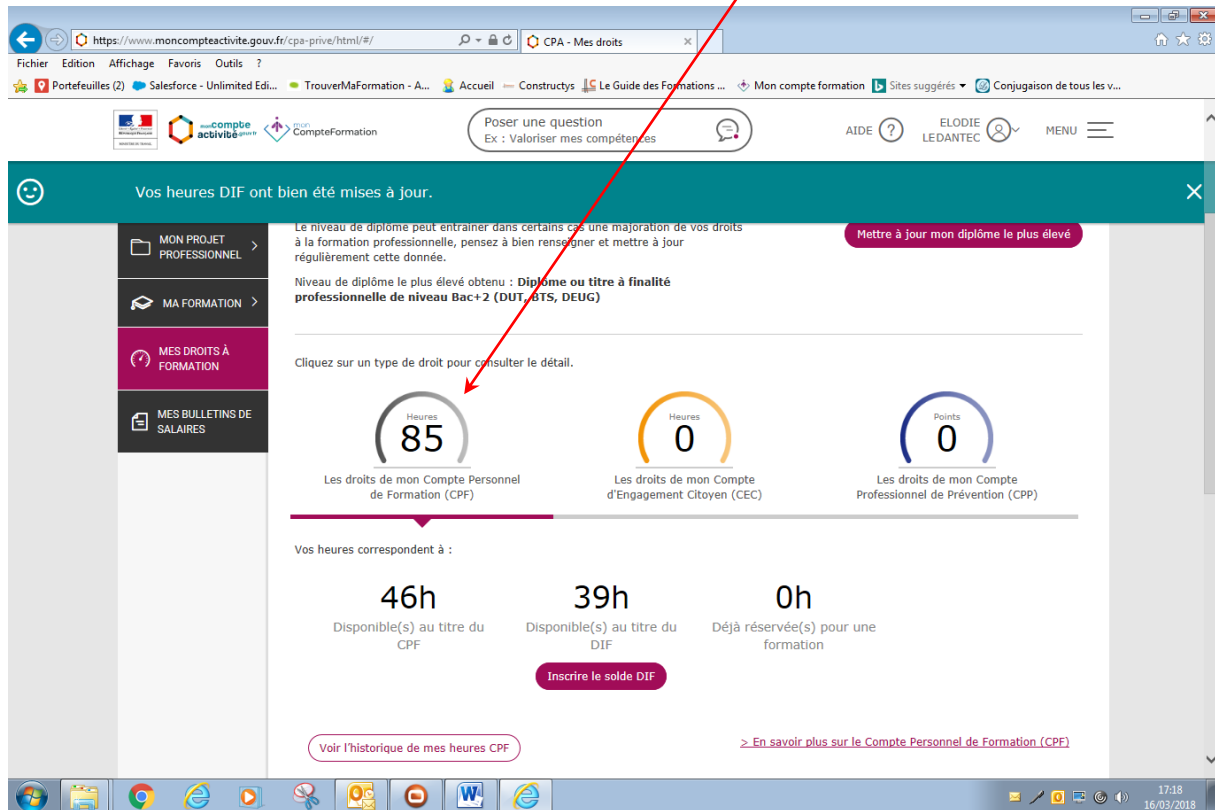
https://www.moncompteactivite.gouv.fr/cpa-prive/html/#/
CPA - Mes droits
Fichier Edition Affichage Favoris Outils ?
Portefeuilles (2) Salesforce - Unlimited Edi... TrouverMaFormation - A... Accueil Constructys Le Guide des Formations ... Mon compte formation Sites suggérés Conjugaison de tous les v...

mon compte activité.gouv.fr mon CompteFormation
Poser une question
Ex : Valoriser mes compétences
AIDE
ELODIE LEDANTEC
MENU

Vos heures DIF ont bien été mises à jour.

MON PROJET PROFESSIONNEL
MA FORMATION
MES DROITS À FORMATION
MES BULLETINS DE SALAIRES

Le niveau de diplôme peut entrainer dans certains cas une majoration de vos droits à la formation professionnelle, pensez à bien renseigner et mettre à jour régulièrement cette donnée.

Mettre à jour mon diplôme le plus élevé

Niveau de diplôme le plus élevé obtenu : Diplôme ou titre à finalité professionnelle de niveau Bac+2 (DUT, BTS, DEUG)

Cliquez sur un type de droit pour consulter le détail.

Heures
85
Les droits de mon Compte Personnel de Formation (CPF)

Heures
0
Les droits de mon Compte d'Engagement Citoyen (CEC)

Points
0
Les droits de mon Compte Professionnel de Prévention (CPP)

Vos heures correspondent à :

46h
Disponible(s) au titre du CPF

39h
Disponible(s) au titre du DIF

0h
Déjà réservée(s) pour une formation

Inscrire le solde DIF

Voir l'historique de mes heures CPF

> En savoir plus sur le Compte Personnel de Formation (CPF)

17:18
16/03/2018